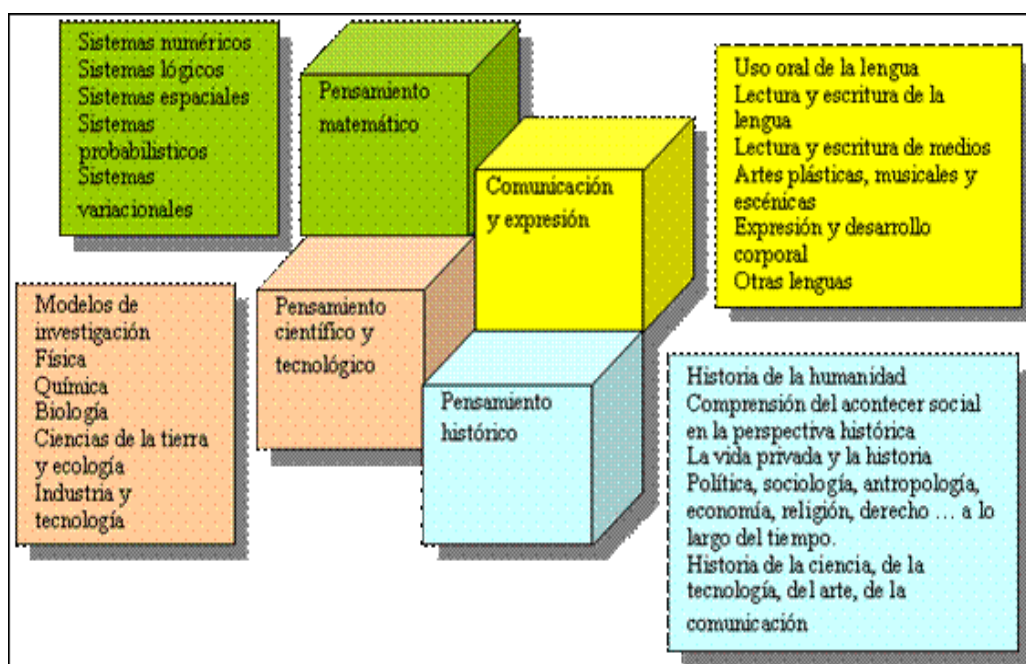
Sistemas numéricos
Sistemas lógicos
Sistemas espaciales
Sistemas probabilísticos
Sistemas variacionales

Pensamiento matemático

Uso oral de la lengua
Lectura y escritura de la lengua
Lectura y escritura de medios
Artes plásticas, musicales y escénicas
Expresión y desarrollo corporal
Otras lenguas

Comunicación y expresión

Modelos de investigación
Física
Química
Biología
Ciencias de la tierra y ecología
Industria y tecnología

Pensamiento científico y tecnológico

Pensamiento histórico

Historia de la humanidad
Comprensión del acontecer social en la perspectiva histórica
La vida privada y la historia
Política, sociología, antropología, economía, religión, derecho … a lo largo del tiempo.
Historia de la ciencia, de la tecnología, del arte, de la comunicación